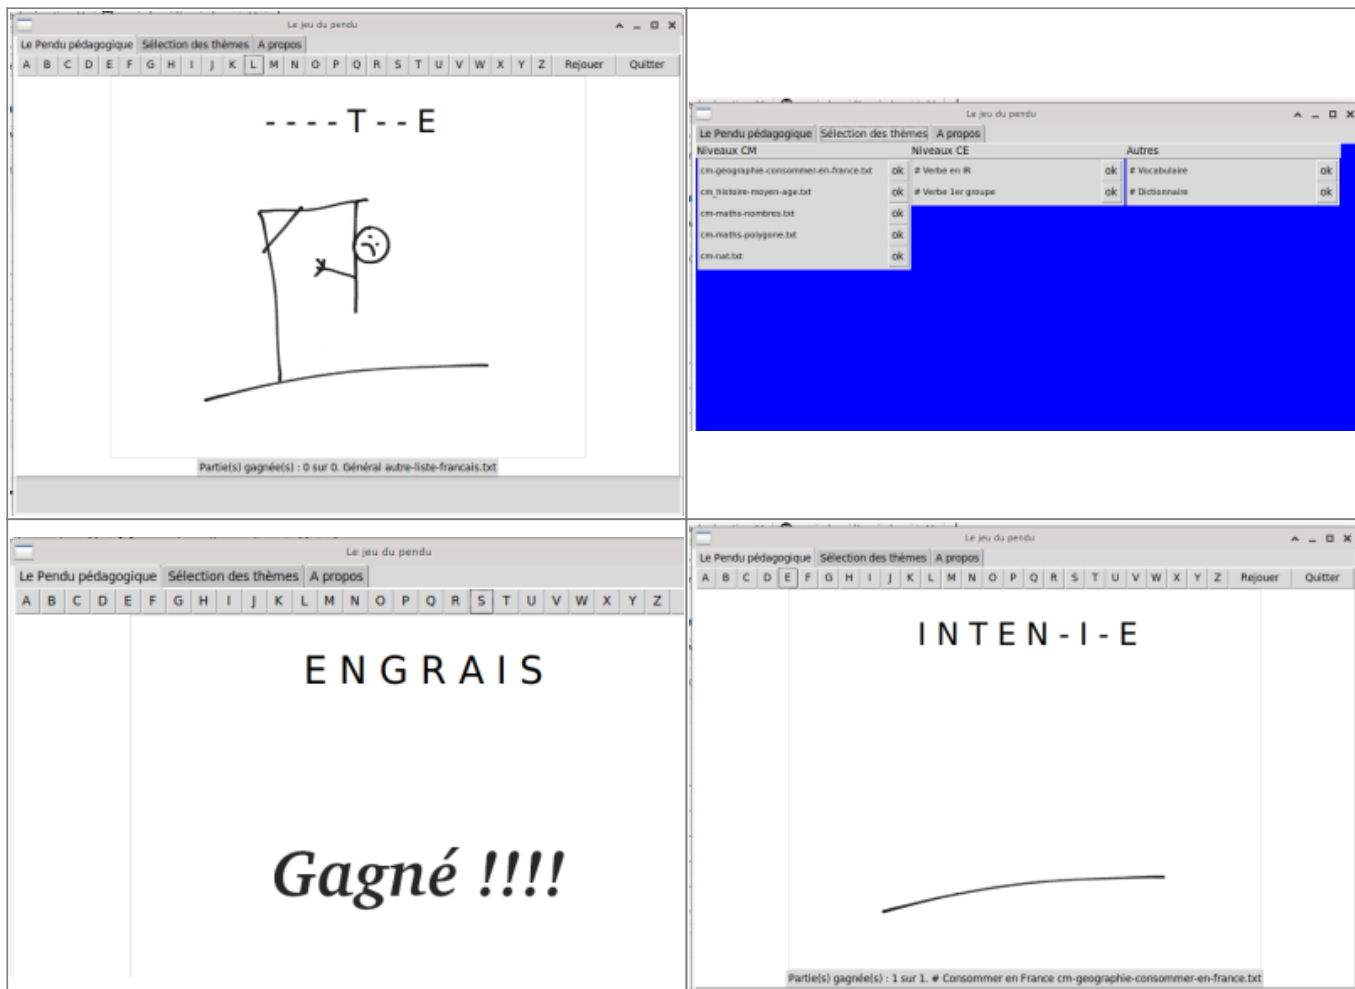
Le jeu du pendu

Le Pendu pédagogique | Sélection des thèmes | A propos

A B C D E F G H I J K L M N O P Q R S T U V W X Y Z Rejouer Quitter

- - - - T - - E

Partie(s) gagnée(s) : 0 sur 0. Général autre-liste-francais.txt

Le jeu du pendu

Le Pendu pédagogique | Sélection des thèmes | A propos

| Niveaux CM | | Niveaux CE | | Autres | |
|---|---|---|---|---|---|
| cm-geographie-consommer-en-france.txt | ok | # Verbe en IR | ok | # Vocabulaire | ok |
| cm_histoire-moyen-age.txt | ok | # Verbe 1er groupe | ok | # Dictionnaire | ok |
| cm-maths-nombres.txt | ok | | | | |
| cm-maths-polygone.txt | ok | | | | |
| cm-nat.txt | ok | | | | |

Le jeu du pendu

Le Pendu pédagogique | Sélection des thèmes | A propos

A B C D E F G H I J K L M N O P Q R S T U V W X Y Z

E N G R A I S

Gagné !!!!

Le jeu du pendu

Le Pendu pédagogique | Sélection des thèmes | A propos

A B C D E F G H I J K L M N O P Q R S T U V W X Y Z Rejouer Quitter

I N T E N - I - E

Partie(s) gagnée(s) : 1 sur 1. # Consommer en France cm-geographie-consommer-en-france.txt